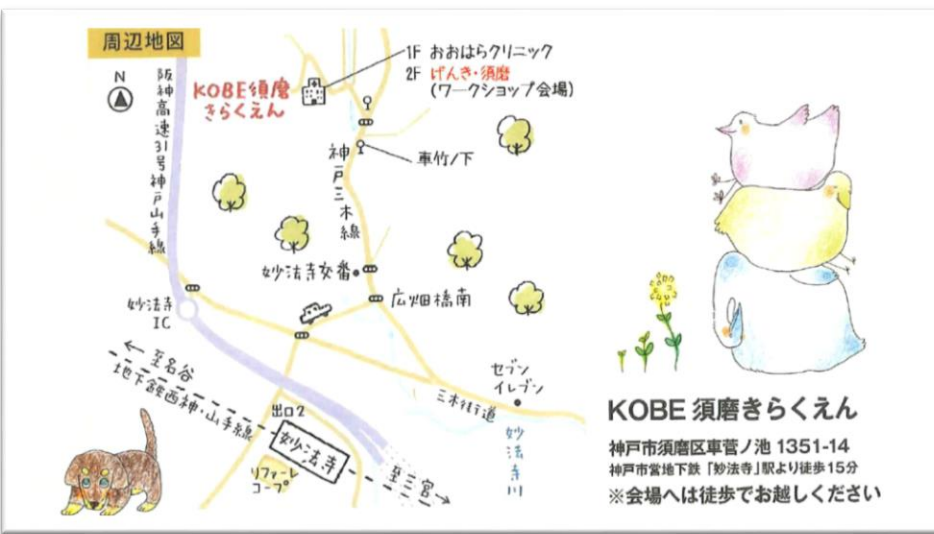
周辺地図

N

阪神高速31号神戸山手線

KOBE須磨きらくえん

1F おおはらクリニック
2F げんき・須磨
(ワークショップ会場)

神戸三木線

車竹ノ下

妙法寺交番

広畑橋南

妙法寺IC

セブンイレブン

三木街道

妙法寺川

←至名谷

地下鉄西神・山手線

出口2

妙法寺

至三宮→

リファーレコープ

KOBE 須磨きらくえん

神戸市須磨区車菅ノ池 1351-14
神戸市営地下鉄「妙法寺」駅より徒歩15分
※会場へは徒歩でお越しください